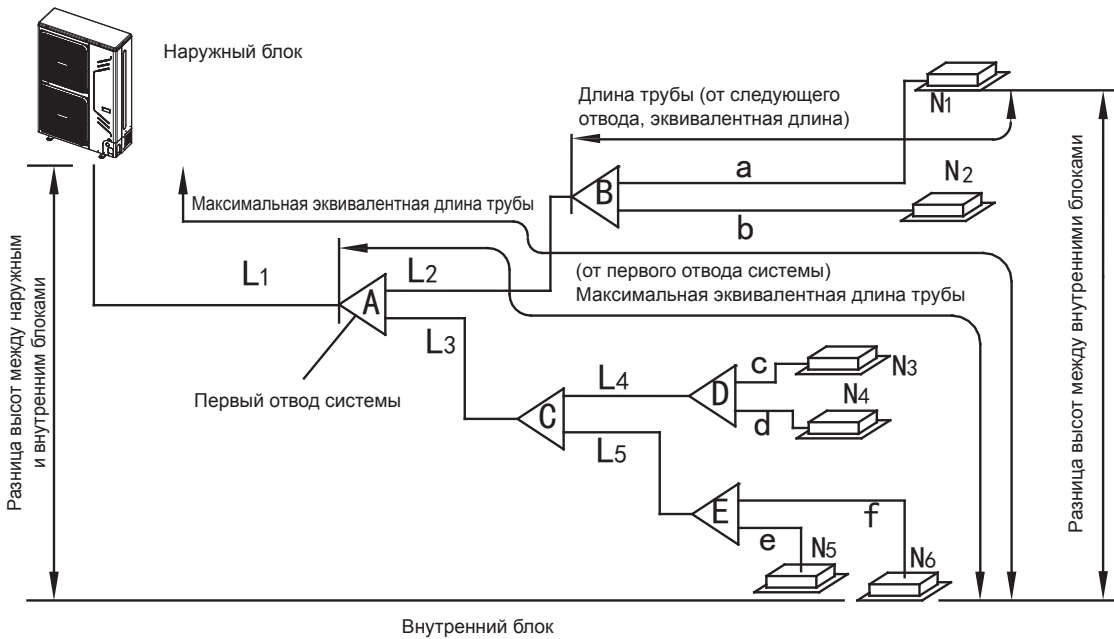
Наружный блок

Длина трубы (от следующего отвода, эквивалентная длина)

$N_1$

a

$N_2$

B

Максимальная эквивалентная длина трубы

b

$L_1$

$L_2$

A

(от первого отвода системы)
Максимальная эквивалентная длина трубы

$L_3$

c

$N_3$

$L_4$

D

$N_4$

Первый отвод системы

C

d

$L_5$

E

f

e

$N_5$

$N_6$

Разница высот между наружным и внутренним блоками

Разница высот между внутренними блоками

Внутренний блок